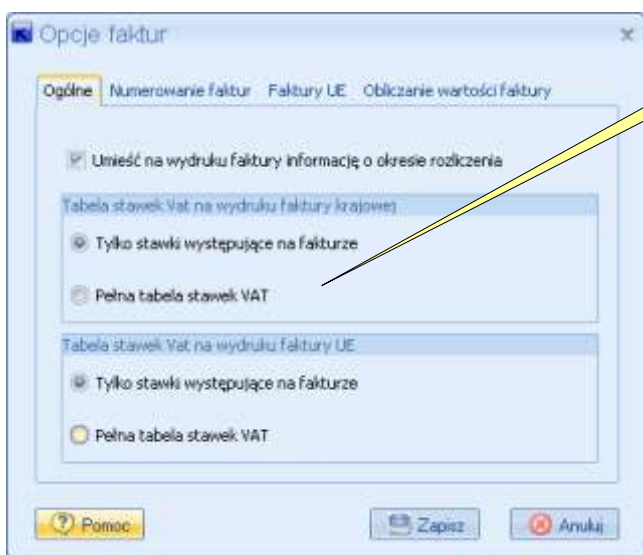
Opcje faktur

Ogólne | Numerowanie faktur | Faktury UE | Obliczanie wartości faktury

Umieść na wydruku faktury informację o okresie rozliczenia

Tabela stawek Vat na wydruku faktury krajowej

Tylko stawki występujące na fakturze

Pełna tabela stawek VAT

Tabela stawek Vat na wydruku faktury UE

Tylko stawki występujące na fakturze

Pełna tabela stawek VAT

Pomoc | Zapisz | Anuluj